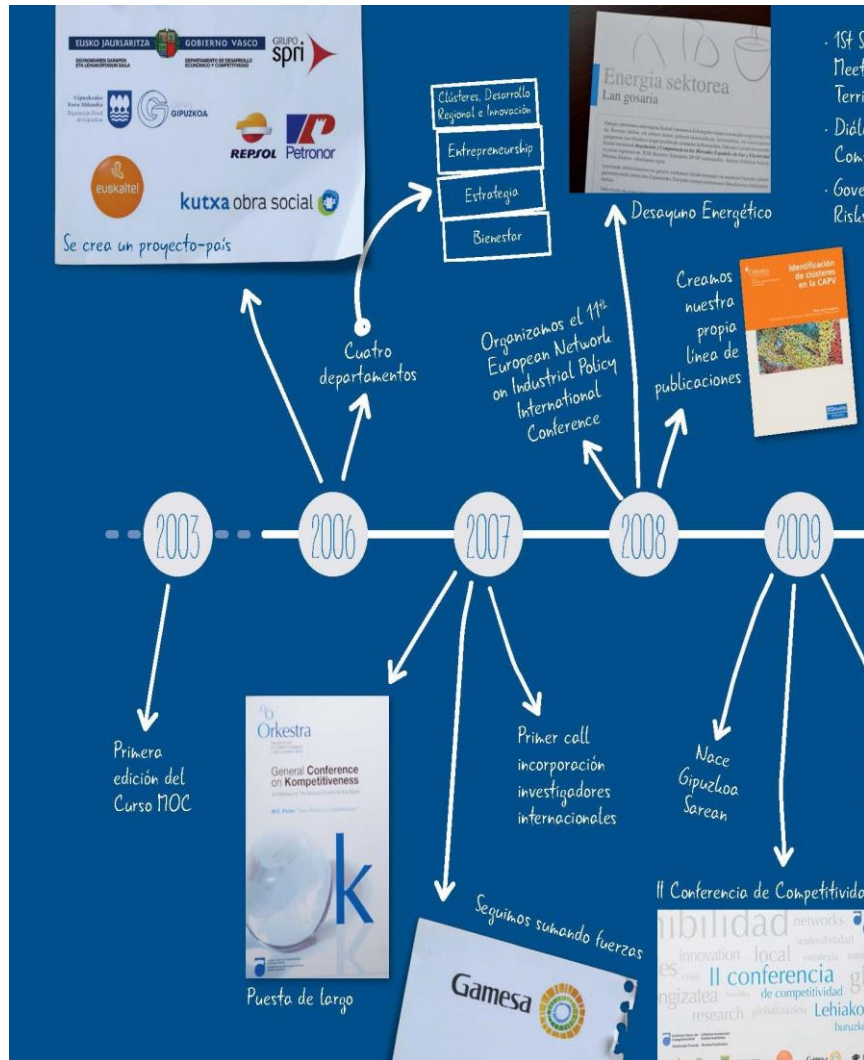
EUSKO JAURLARITZA GOBIERNO VASCO
EKONOMIAREN GARAPEN ETA LEHIAKORTASUN SAILA
DEPARTAMENTO DE DESARROLLO ECONÓMICO Y COMPETITIVIDAD
GRUPO spri
Gipuzkoako Foru Aldundia Diputación Foral de Gipuzkoa
GIPUZKOA
REPSOL Petronor
euskaltel
kutxa obra social
Se crea un proyecto-país

Clústeres, Desarrollo Regional e Innovación
Entrepreneurship
Estrategia
Bienestar

Energia sektorea
Lan gosaria
Desayuno Energético

· 1st S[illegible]
Meet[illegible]
Terri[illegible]
· Diál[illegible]
Com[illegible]
· Gove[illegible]
Risk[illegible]

Creamos nuestra propia línea de publicaciones
Identificación de clústeres en la CAPV

Organizamos el 11th European Network on Industrial Policy International Conference

Cuatro departamentos

2003
2006
2007
2008
2009

Primera edición del Curso MOC

Orkestra
General Conference on Kompetitiveness
k
Puesta de largo

Primer call incorporación investigadores internacionales

Seguimos sumando fuerzas
Gamesa

Nace Gipuzkoa Sarean

II Conferencia de Competitivida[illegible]
ibilidad networks
innovation local
II conferencia
de competitividad
ngizatea
research
Lehiako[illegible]